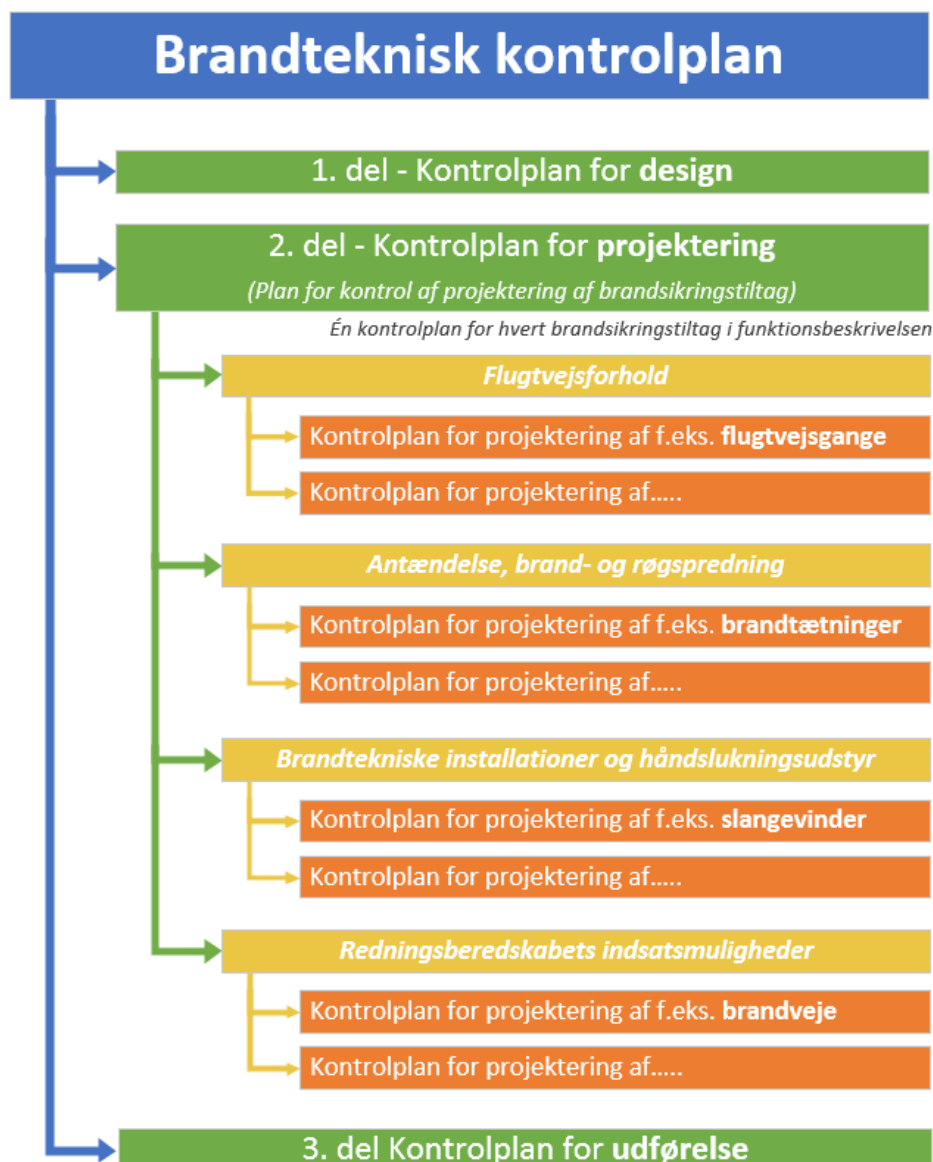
Brandteknisk kontrolplan

1. del - Kontrolplan for **design**

2. del - Kontrolplan for **projektering**

*(Plan for kontrol af projektering af brandsikringstiltag)*

*Én kontrolplan for hvert brandsikringstiltag i funktionsbeskrivelsen*

*Flugtvejsforhold*

Kontrolplan for projektering af f.eks. **flugtvejsgange**

Kontrolplan for projektering af…..

*Antændelse, brand- og røgspredning*

Kontrolplan for projektering af f.eks. **brandtætninger**

Kontrolplan for projektering af…..

*Brandtekniske installationer og håndslukningsudstyr*

Kontrolplan for projektering af f.eks. **slangevinder**

Kontrolplan for projektering af…..

*Redningsberedskabets indsatsmuligheder*

Kontrolplan for projektering af f.eks. **brandveje**

Kontrolplan for projektering af…..

3. del Kontrolplan for **udførelse**